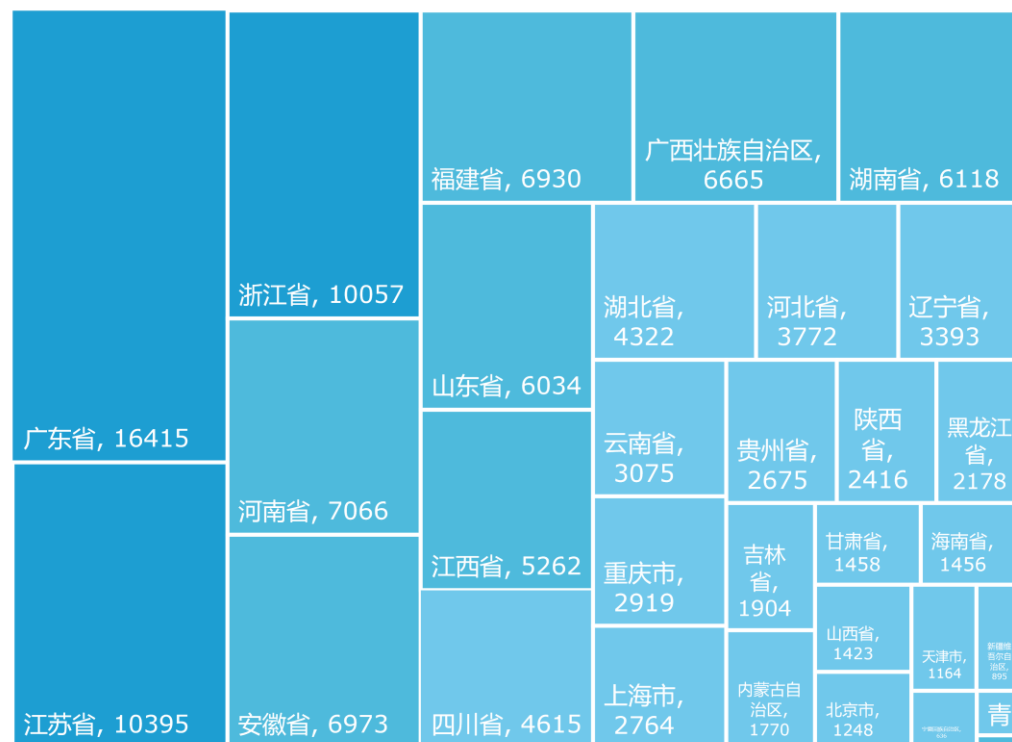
广东省, 16415

江苏省, 10395

浙江省, 10057

河南省, 7066

安徽省, 6973

福建省, 6930

广西壮族自治区, 6665

湖南省, 6118

山东省, 6034

江西省, 5262

四川省, 4615

湖北省, 4322

河北省, 3772

辽宁省, 3393

云南省, 3075

贵州省, 2675

陕西省, 2416

黑龙江省, 2178

重庆市, 2919

吉林省, 1904

甘肃省, 1458

海南省, 1456

上海市, 2764

内蒙古自治区, 1770

山西省, 1423

天津市, 1164

新疆维吾尔自治区, 895

北京市, 1248

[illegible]

青